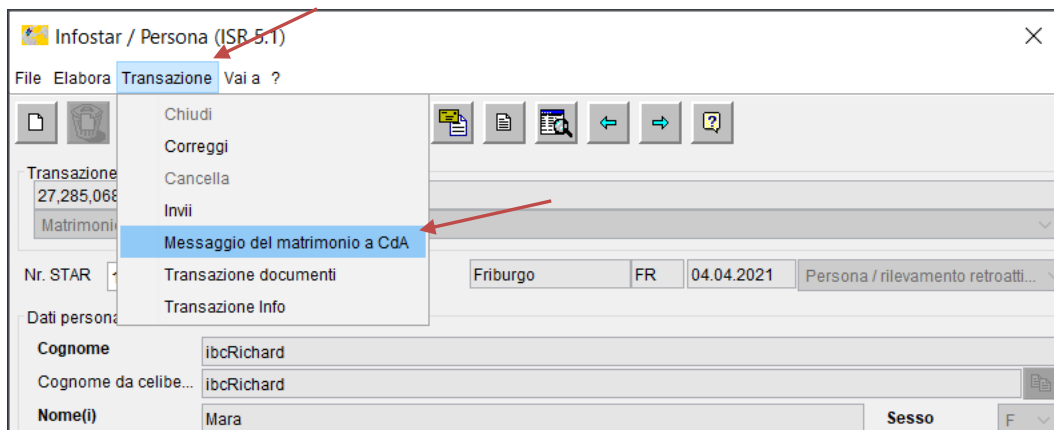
Infostar / Persona (ISR 5.1)

File Elabora Transazione Vai a ?

Chiudi
Correggi
Cancella
Invii
Messaggio del matrimonio a CdA
Transazione documenti
Transazione Info

Transazione
27,285,068
Matrimoni

Nr. STAR 1

Friburgo FR 04.04.2021 Persona / rilevamento retroatti...

Dati persona

Cognome ibcRichard
Cognome da celibe... ibcRichard
Nome(i) Mara
Sesso F